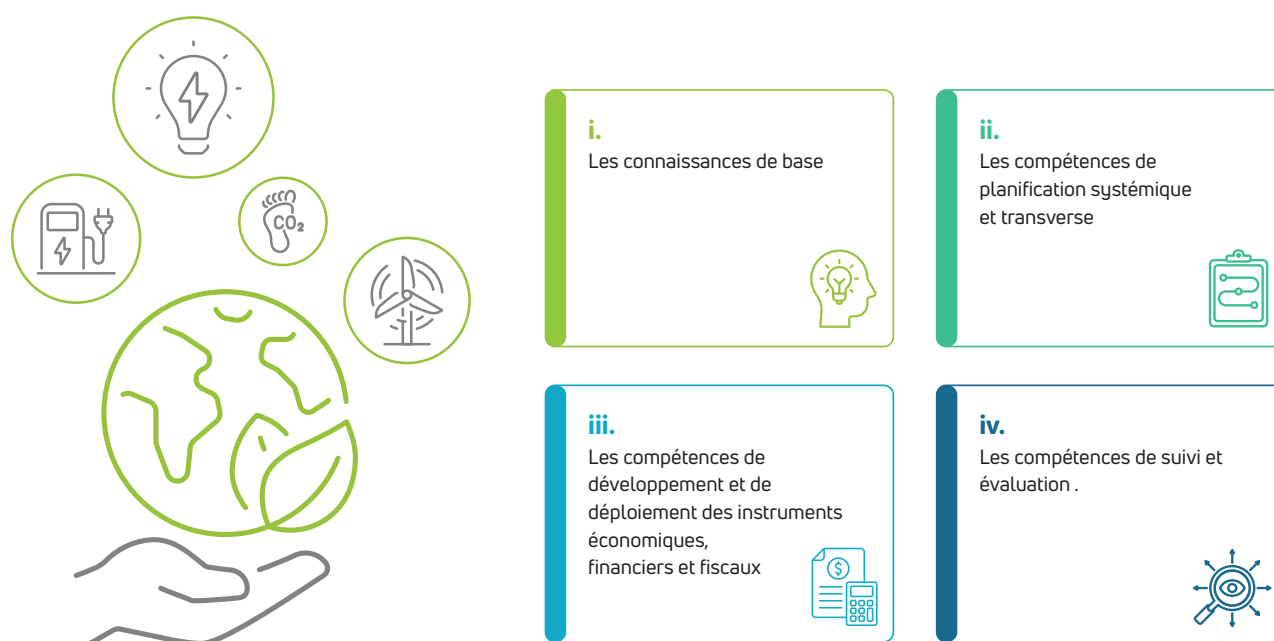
$CO_2$

i.
Les connaissances de base

ii.
Les compétences de planification systémique et transverse

iii.
Les compétences de développement et de déploiement des instruments économiques, financiers et fiscaux

iv.
Les compétences de suivi et évaluation .